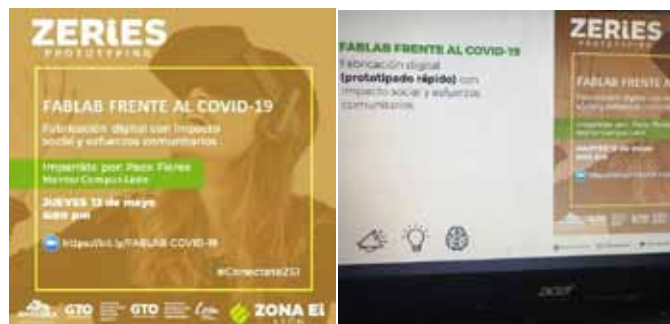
ZERIES
PROTOTYPING

FABLAB FRENTE AL COVID-19

Fabricación digital con impacto social y esfuerzos comunitarios

Impartido por: Paco Flores
Mentor Computlabs

JUEVES 13 de mayo
6:00 pm

https://bit.ly/FABLAB-COVID-19

#ConectateZEI

GTO GTO ZONA Ei LEÓN

FABLAB FRENTE AL COVID-19

Fabricación digital (prototipado rápido) con impacto social y esfuerzos comunitarios

ZERIES
PROTOTYPING

FABLAB FRENTE AL

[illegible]

acer